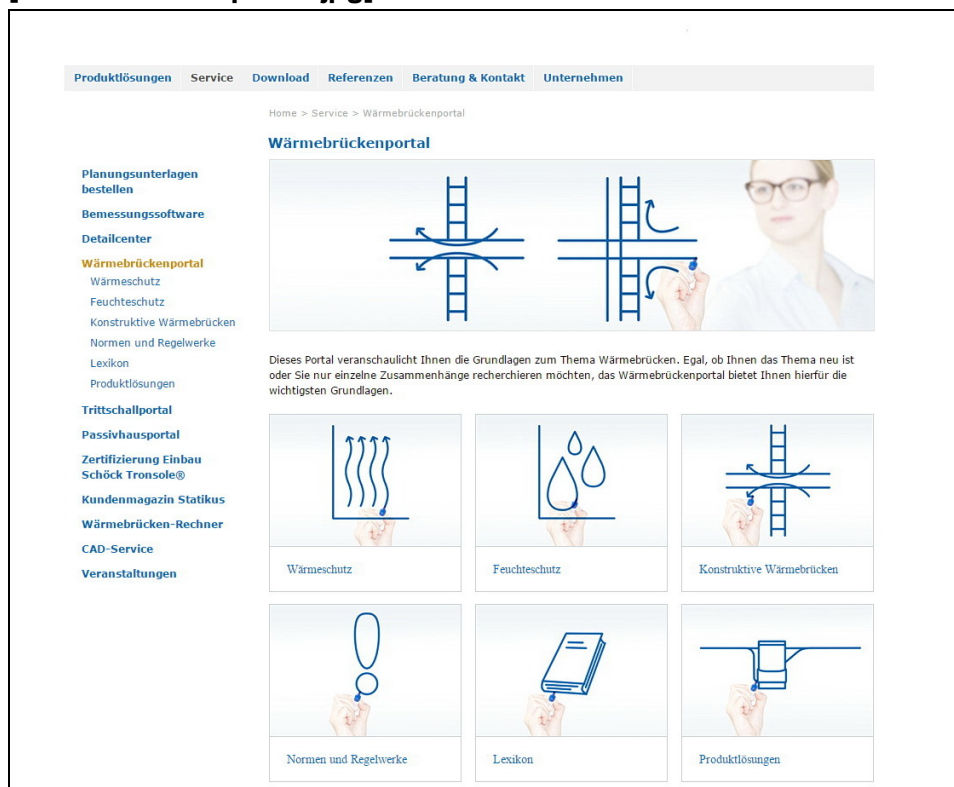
Produktlösungen Service Download Referenzen Beratung & Kontakt Unternehmen

Home > Service > Wärmebrückenportal

Wärmebrückenportal

Planungsunterlagen bestellen
Bemessungssoftware
Detailcenter
Wärmebrückenportal
Wärmeschutz
Feuchteschutz
Konstruktive Wärmebrücken
Normen und Regelwerke
Lexikon
Produktlösungen
Trittschallportal
Passivhausportal
Zertifizierung Einbau Schöck Tronsole®
Kundenmagazin Statikus
Wärmebrücken-Rechner
CAD-Service
Veranstaltungen

Dieses Portal veranschaulicht Ihnen die Grundlagen zum Thema Wärmebrücken. Egal, ob Ihnen das Thema neu ist oder Sie nur einzelne Zusammenhänge recherchieren möchten, das Wärmebrückenportal bietet Ihnen hierfür die wichtigsten Grundlagen.

Wärmeschutz

Feuchteschutz

Konstruktive Wärmebrücken

Normen und Regelwerke

Lexikon

Produktlösungen